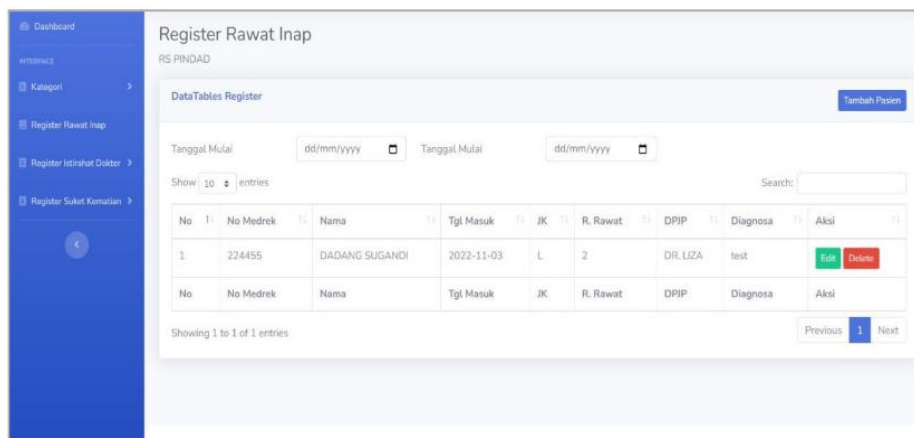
Dashboard

INTERFACE

Kategori

Register Rawat Inap

Register Istirahat Dokter

Register Suket Kematian

Register Rawat Inap

RS PINDAD

DataTables Register

Tambah Pasien

Tanggal Mulai dd/mm/yyyy Tanggal Mulai dd/mm/yyyy

Show 10 entries

Search:

| No | No Medrek | Nama | Tgl Masuk | JK | R. Rawat | DPJP | Diagnosa | Aksi |
|---|---|---|---|---|---|---|---|---|
| 1 | 224455 | DADANG SUGANDI | 2022-11-03 | L | 2 | DR. LIZA | test | Edit Delete |
| No | No Medrek | Nama | Tgl Masuk | JK | R. Rawat | DPJP | Diagnosa | Aksi |

Showing 1 to 1 of 1 entries

Previous 1 Next